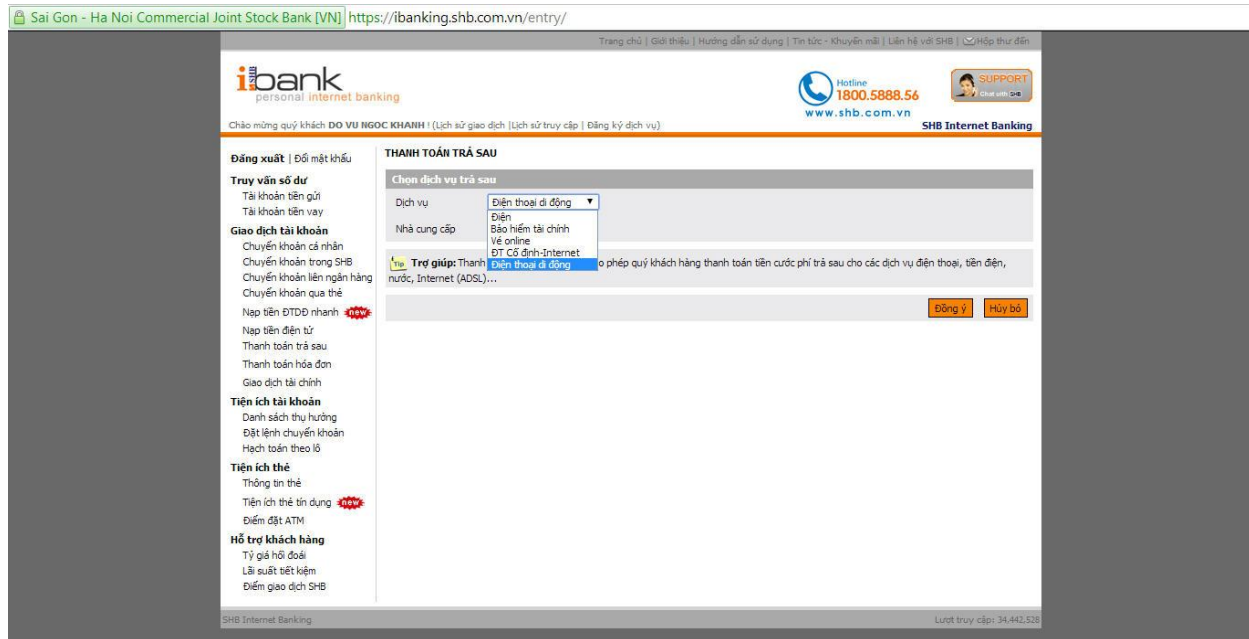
Sai Gon - Ha Noi Commercial Joint Stock Bank [VN] https://ibanking.shb.com.vn/entry/

Trang chủ | Giới thiệu | Hướng dẫn sử dụng | Tin tức - Khuyến mãi | Liên hệ với SHB | Hộp thư đến

ibank SHB
personal internet banking

Hotline 1800.5888.56
www.shb.com.vn

SUPPORT Chat with SHB

Chào mừng quý khách DO VU NGOC KHANH ! (Lịch sử giao dịch |Lịch sử truy cập | Đăng ký dịch vụ)

SHB Internet Banking

Đăng xuất | Đổi mật khẩu

Truy vấn số dư
Tài khoản tiền gửi
Tài khoản tiền vay

Giao dịch tài khoản
Chuyển khoản cá nhân
Chuyển khoản trong SHB
Chuyển khoản liên ngân hàng
Chuyển khoản qua thẻ
Nạp tiền ĐTDĐ nhanh new
Nạp tiền điện tử
Thanh toán trả sau
Thanh toán hóa đơn
Giao dịch tài chính

Tiện ích tài khoản
Danh sách thụ hưởng
Đặt lệnh chuyển khoản
Hạch toán theo lô

Tiện ích thẻ
Thông tin thẻ
Tiện ích thẻ tín dụng new
Điểm đặt ATM

Hỗ trợ khách hàng
Tỷ giá hối đoái
Lãi suất tiết kiệm
Điểm giao dịch SHB

THANH TOÁN TRẢ SAU

Chọn dịch vụ trả sau

Dịch vụ | Điện thoại di động
Nhà cung cấp

Điện
Bảo hiểm tài chính
Vé online
ĐT Cố định-Internet
Điện thoại di động

Tip Trợ giúp: Thanh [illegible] o phép quý khách hàng thanh toán tiền cước phí trả sau cho các dịch vụ điện thoại, tiền điện, nước, Internet (ADSL)...

Đồng ý
Hủy bỏ

SHB Internet Banking

Lượt truy cập: 34,442,528